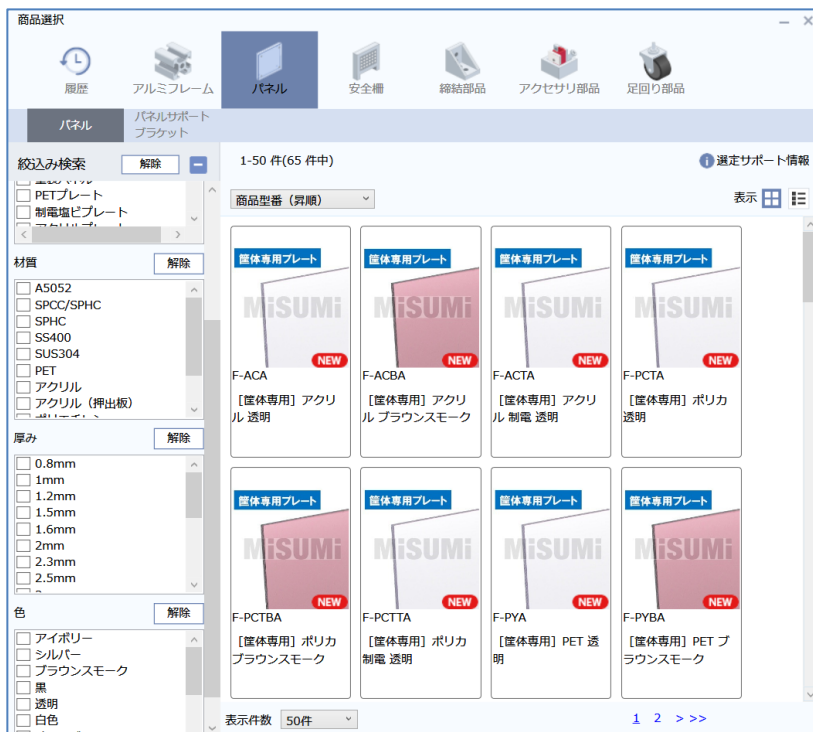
商品選択

履歴 アルミフレーム パネル 安全柵 締結部品 アクセサリ部品 足回り部品

パネル パネルサポートブラケット

絞込み検索 解除

PETプレート
制電塩ビプレート

材質 解除
A5052
SPCC/SPHC
SPHC
SS400
SUS304
PET
アクリル
アクリル（押出板）

厚み 解除
0.8mm
1mm
1.2mm
1.5mm
1.6mm
2mm
2.3mm
2.5mm

色 解除
アイボリー
シルバー
ブラウンスモーク
黒
透明
白色

1-50 件(65 件中)

選定サポート情報

商品型番（昇順）

表示

筐体専用プレート
MiSUMi
NEW
F-ACA
［筐体専用］アクリル 透明

筐体専用プレート
MiSUMi
NEW
F-ACBA
［筐体専用］アクリル ブラウンスモーク

筐体専用プレート
MiSUMi
NEW
F-ACTA
［筐体専用］アクリル 制電 透明

筐体専用プレート
MiSUMi
NEW
F-PCTA
［筐体専用］ポリカ 透明

筐体専用プレート
MiSUMi
NEW
F-PCTBA
［筐体専用］ポリカ ブラウンスモーク

筐体専用プレート
MiSUMi
NEW
F-PCTTA
［筐体専用］ポリカ 制電 透明

筐体専用プレート
MiSUMi
NEW
F-PYA
［筐体専用］PET 透明

筐体専用プレート
MiSUMi
NEW
F-PYBA
［筐体専用］PET ブラウンスモーク

表示件数 50件

1 2 > >>